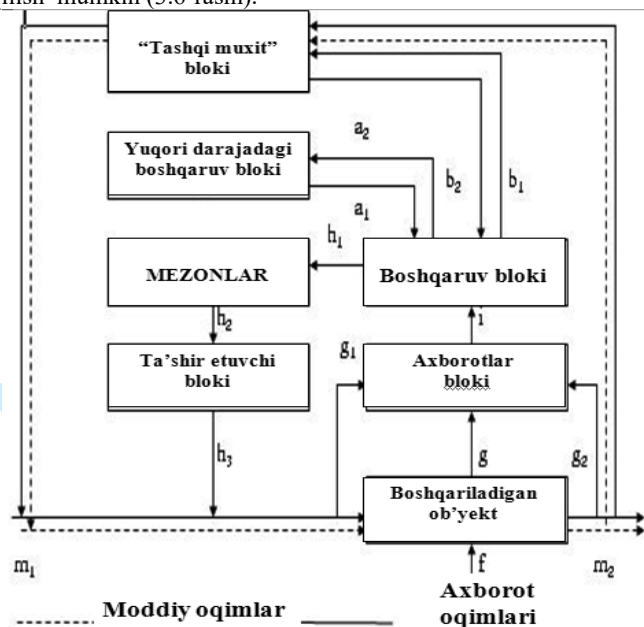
mish mumkin (3.6-rasm).

"Tashqi muxit" bloki

Yuqori darajadagi boshqaruv bloki

$a_2$

$a_1$

$b_2$

$b_1$

$h_1$

MEZONLAR

Boshqaruv bloki

$h_2$

$i$

$g_1$

Ta'shir etuvchi bloki

Axborotlar bloki

$h_3$

$g$

$g_2$

Boshqariladigan ob'yekt

$m_1$

$f$

$m_2$

Moddiy oqimlar

Axborot oqimlari